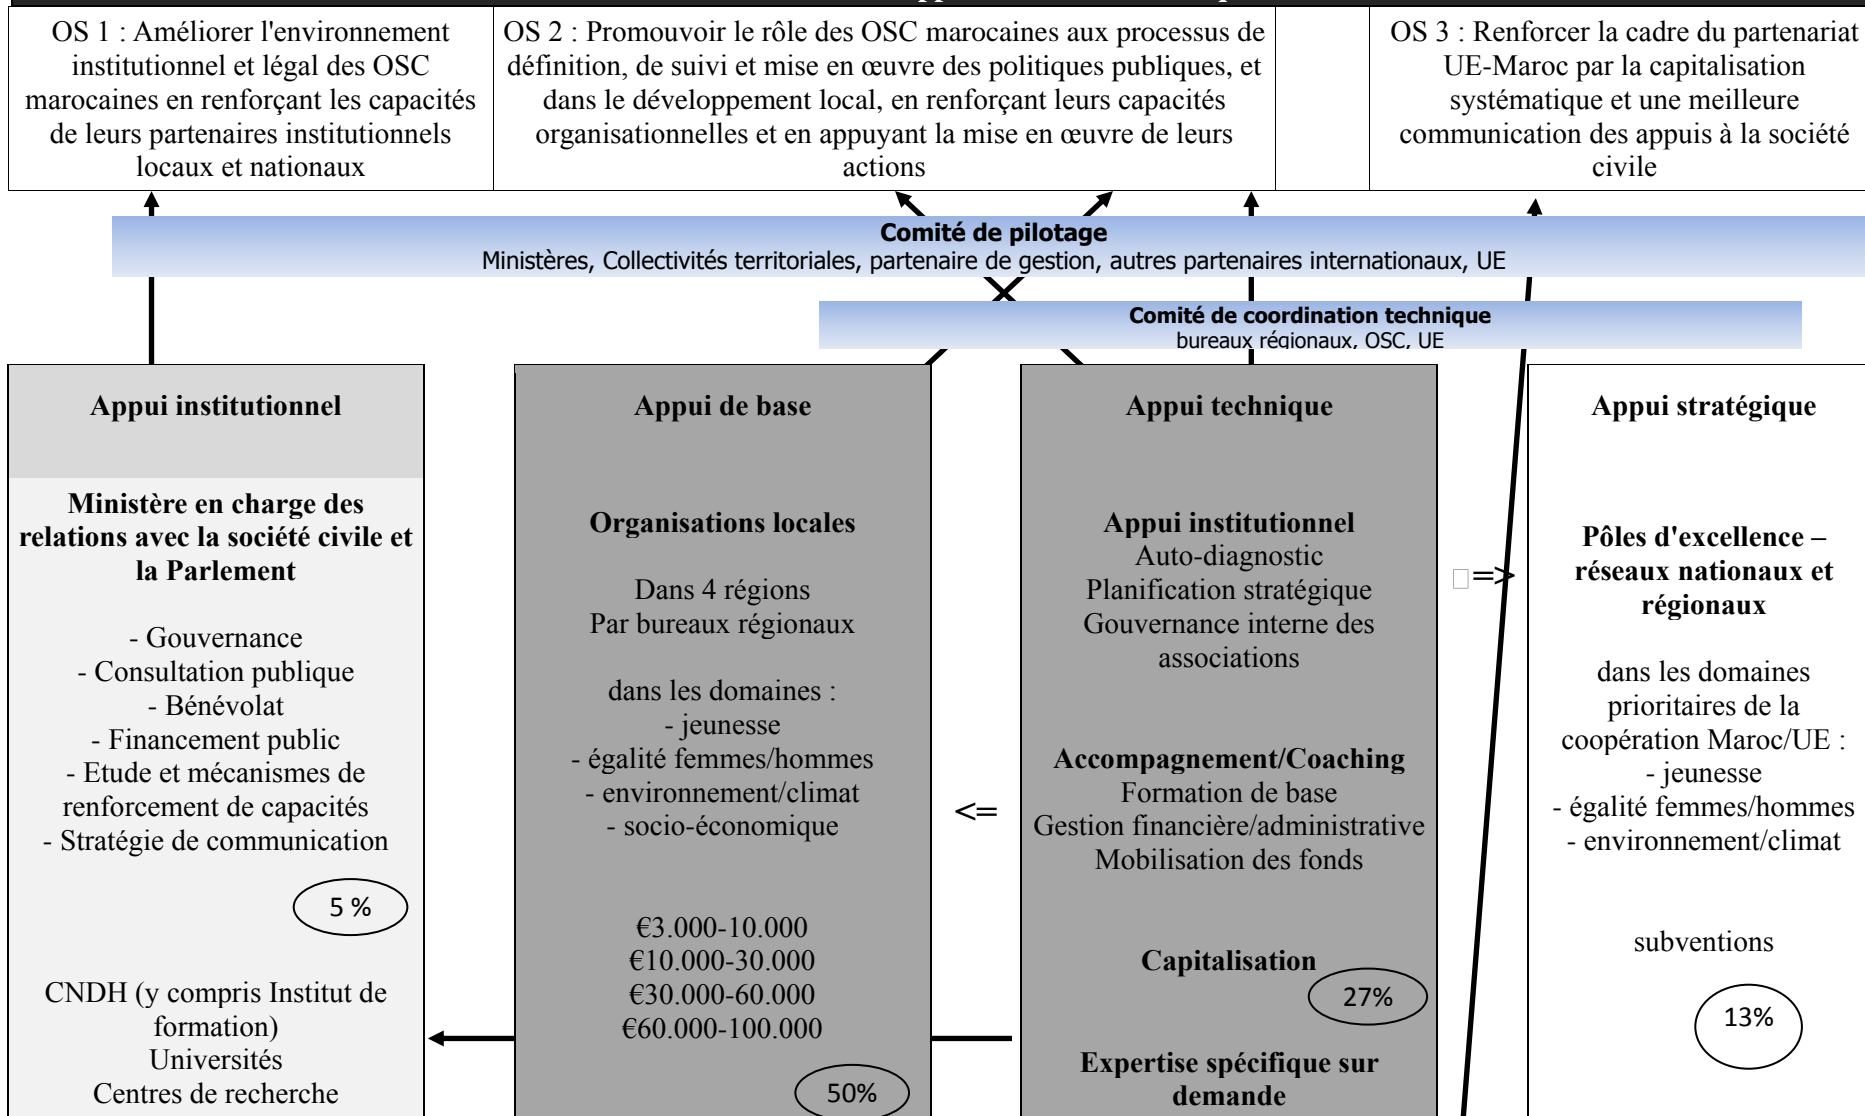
OS 1 : Améliorer l'environnement institutionnel et légal des OSC marocaines en renforçant les capacités de leurs partenaires institutionnels locaux et nationaux

OS 2 : Promouvoir le rôle des OSC marocaines aux processus de définition, de suivi et mise en œuvre des politiques publiques, et dans le développement local, en renforçant leurs capacités organisationnelles et en appuyant la mise en œuvre de leurs actions

OS 3 : Renforcer la cadre du partenariat UE-Maroc par la capitalisation systématique et une meilleure communication des appuis à la société civile

**Comité de pilotage**
Ministères, Collectivités territoriales, partenaire de gestion, autres partenaires internationaux, UE

**Comité de coordination technique**
bureaux régionaux, OSC, UE

**Appui institutionnel**

**Ministère en charge des relations avec la société civile et la Parlement**

- Gouvernance
- Consultation publique
- Bénévolat
- Financement public
- Etude et mécanismes de renforcement de capacités
- Stratégie de communication

5 %

CNDH (y compris Institut de formation)
Universités
Centres de recherche

**Appui de base**

**Organisations locales**

Dans 4 régions
Par bureaux régionaux

dans les domaines :
- jeunesse
- égalité femmes/hommes
- environnement/climat
- socio-économique

€3.000-10.000
€10.000-30.000
€30.000-60.000
€60.000-100.000

50%

<=

**Appui technique**

**Appui institutionnel**
Auto-diagnostic
Planification stratégique
Gouvernance interne des associations

**Accompagnement/Coaching**
Formation de base
Gestion financière/administrative
Mobilisation des fonds

**Capitalisation**

27%

**Expertise spécifique sur demande**

=>

**Appui stratégique**

**Pôles d'excellence – réseaux nationaux et régionaux**

dans les domaines prioritaires de la coopération Maroc/UE :
- jeunesse
- égalité femmes/hommes
- environnement/climat

subventions

13%